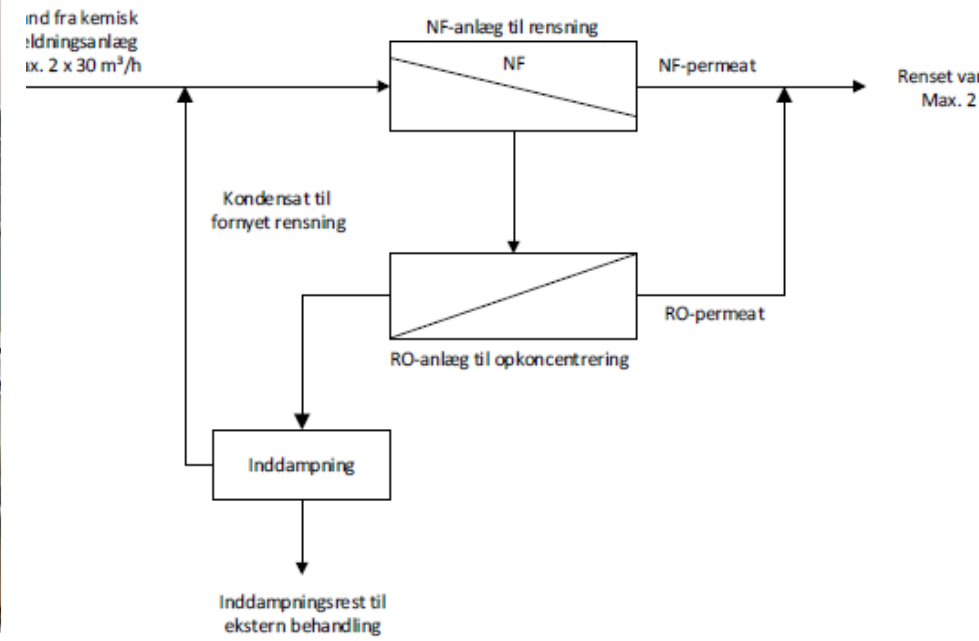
ınd fra kemisk
ɛldningsanlæg
ıx. 2 x 30 m³/h

NF-anlæg til rensning

NF

NF-permeat

Renset va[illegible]
Max. 2 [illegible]

Kondensat til fornyet rensning

RO-permeat

RO-anlæg til opkoncentrering

Inddampning

Inddampningsrest til ekstern behandling